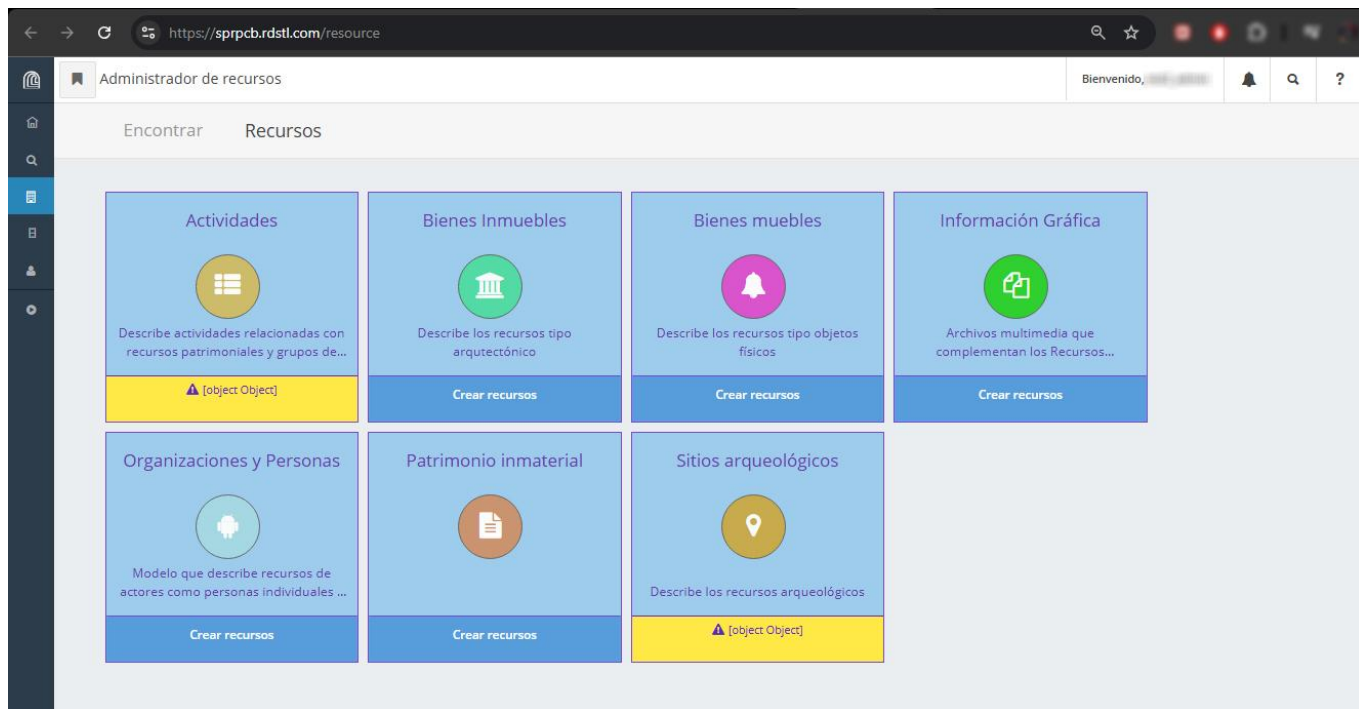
https://sprpcb.rdstl.com/resource

Administrador de recursos

Bienvenido, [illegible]

?

Encontrar Recursos

Actividades

Describe actividades relacionadas con recursos patrimoniales y grupos de...

[object Object]

Bienes Inmuebles

Describe los recursos tipo arqutectónico

Crear recursos

Bienes muebles

Describe los recursos tipo objetos físicos

Crear recursos

Información Gráfica

Archivos multimedia que complementan los Recursos...

Crear recursos

Organizaciones y Personas

Modelo que describe recursos de actores como personas individuales ...

Crear recursos

Patrimonio inmaterial

Crear recursos

Sitios arqueológicos

Describe los recursos arqueológicos

[object Object]